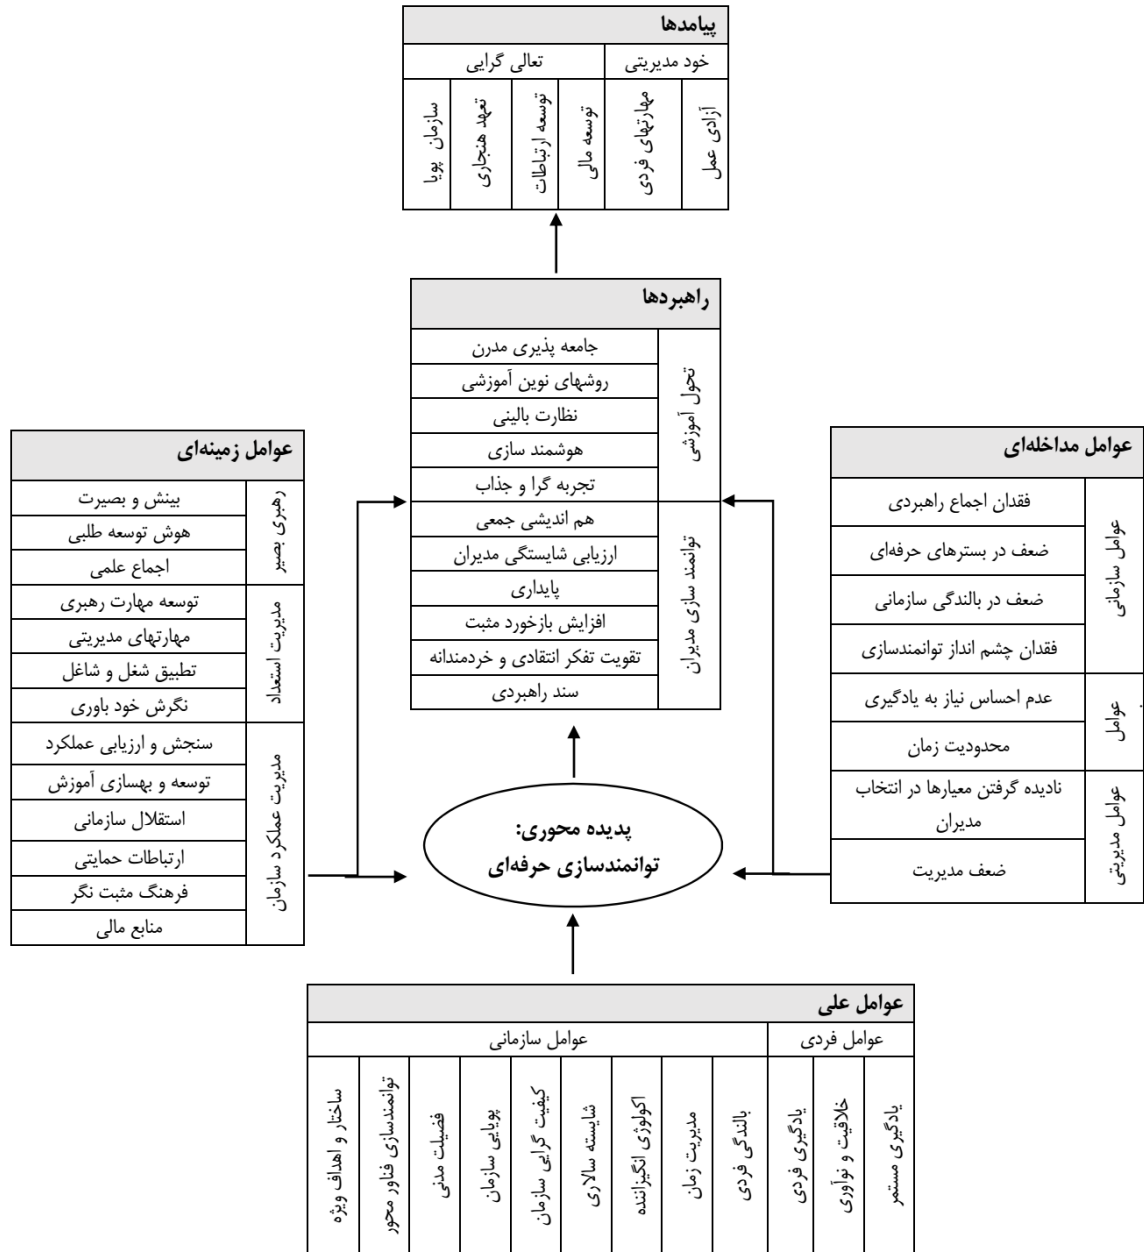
پیامدها

| تعالی گرایی | | | | خود مدیریتی | |
|---|---|---|---|---|---|
| سازمان پویا | تعهد هنجاری | توسعه ارتباطات | توسعه مالی | مهارتهای فردی | آزادی عمل |

راهبردها

| | |
|---|---|
| تحول آموزشی | جامعه پذیری مدرن |
| | روشهای نوین آموزشی |
| | نظارت بالینی |
| | هوشمند سازی |
| | تجربه گرا و جذاب |
| توانمند سازی مدیران | هم اندیشی جمعی |
| | ارزیابی شایستگی مدیران |
| | پایداری |
| | افزایش بازخورد مثبت |
| | تقویت تفکر انتقادی و خردمندانه |
| | سند راهبردی |

عوامل زمینه‌ای

| | |
|---|---|
| رهبری بصیر | بینش و بصیرت |
| | هوش توسعه طلبی |
| | اجماع علمی |
| مدیریت استعداد | توسعه مهارت رهبری |
| | مهارتهای مدیریتی |
| | تطبیق شغل و شاغل |
| | نگرش خود باوری |
| مدیریت عملکرد سازمان | سنجش و ارزیابی عملکرد |
| | توسعه و بهسازی آموزش |
| | استقلال سازمانی |
| | ارتباطات حمایتی |
| | فرهنگ مثبت نگر |
| | منابع مالی |

عوامل مداخله‌ای

| | |
|---|---|
| عوامل سازمانی | فقدان اجماع راهبردی |
| | ضعف در بسترهای حرفه‌ای |
| | ضعف در بالندگی سازمانی |
| | فقدان چشم انداز توانمندسازی |
| عوامل | عدم احساس نیاز به یادگیری |
| | محدودیت زمان |
| عوامل مدیریتی | نادیده گرفتن معیارها در انتخاب مدیران |
| | ضعف مدیریت |

پدیده محوری: توانمندسازی حرفه‌ای

عوامل علی

| عوامل سازمانی | | | | | | | | | عوامل فردی | | |
|---|---|---|---|---|---|---|---|---|---|---|---|
| ساختار و اهداف ویژه | توانمندسازی فناور محور | فضیلت مدنی | پویایی سازمان | کیفیت گرایی سازمان | شایسته سالاری | اکولوژی انگیزاننده | مدیریت زمان | بالندگی فردی | یادگیری فردی | خلاقیت و نوآوری | یادگیری مستمر |